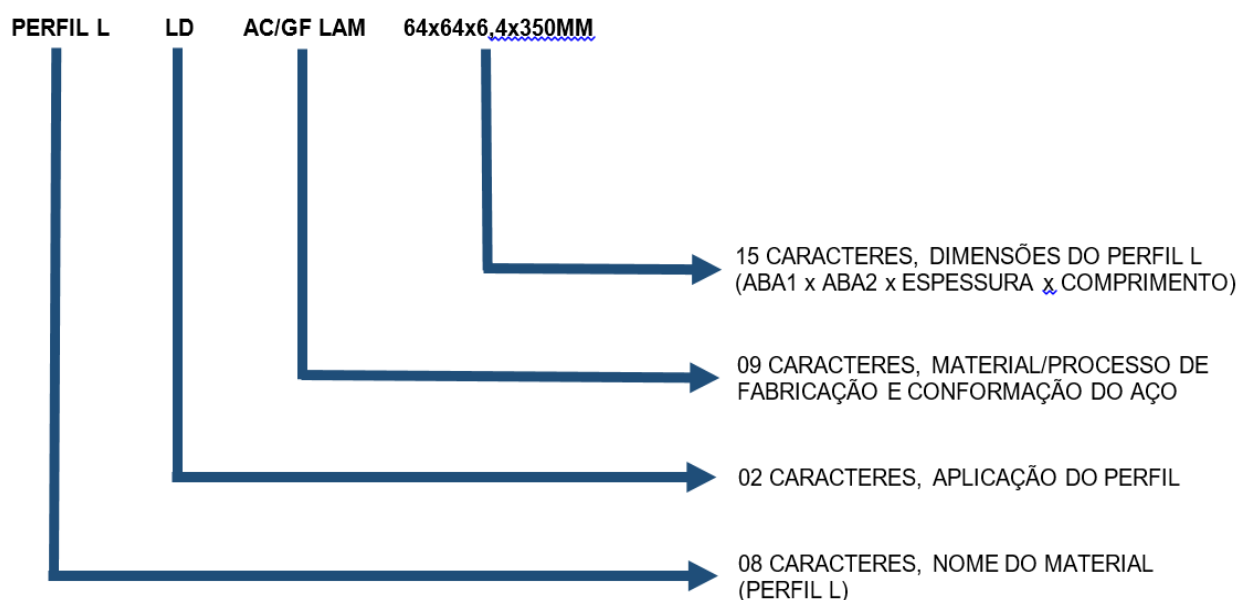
PERFIL L LD AC/GF LAM 64x64x6,4x350MM

15 CARACTERES, DIMENSÕES DO PERFIL L (ABA1 x ABA2 x ESPESSURA x COMPRIMENTO)

09 CARACTERES, MATERIAL/PROCESSO DE FABRICAÇÃO E CONFORMAÇÃO DO AÇO

02 CARACTERES, APLICAÇÃO DO PERFIL

08 CARACTERES, NOME DO MATERIAL (PERFIL L)